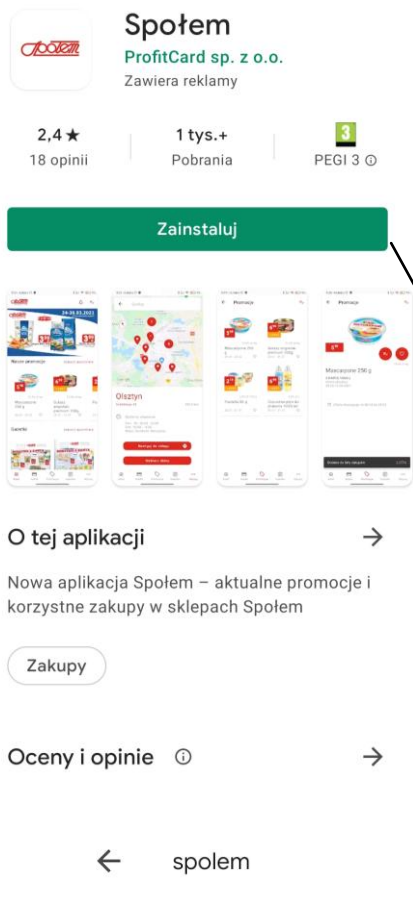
Społem
ProfitCard sp. z o.o.
Zawiera reklamy

2,4 ★
18 opinii

1 tys.+
Pobrania

3
PEGI 3 ⓘ

Zainstaluj

Olsztyn

Promocje

Promocje

Mascarpone 250 g

O tej aplikacji

Nowa aplikacja Społem – aktualne promocje i korzystne zakupy w sklepach Społem

Zakupy

Oceny i opinie ⓘ

spolem